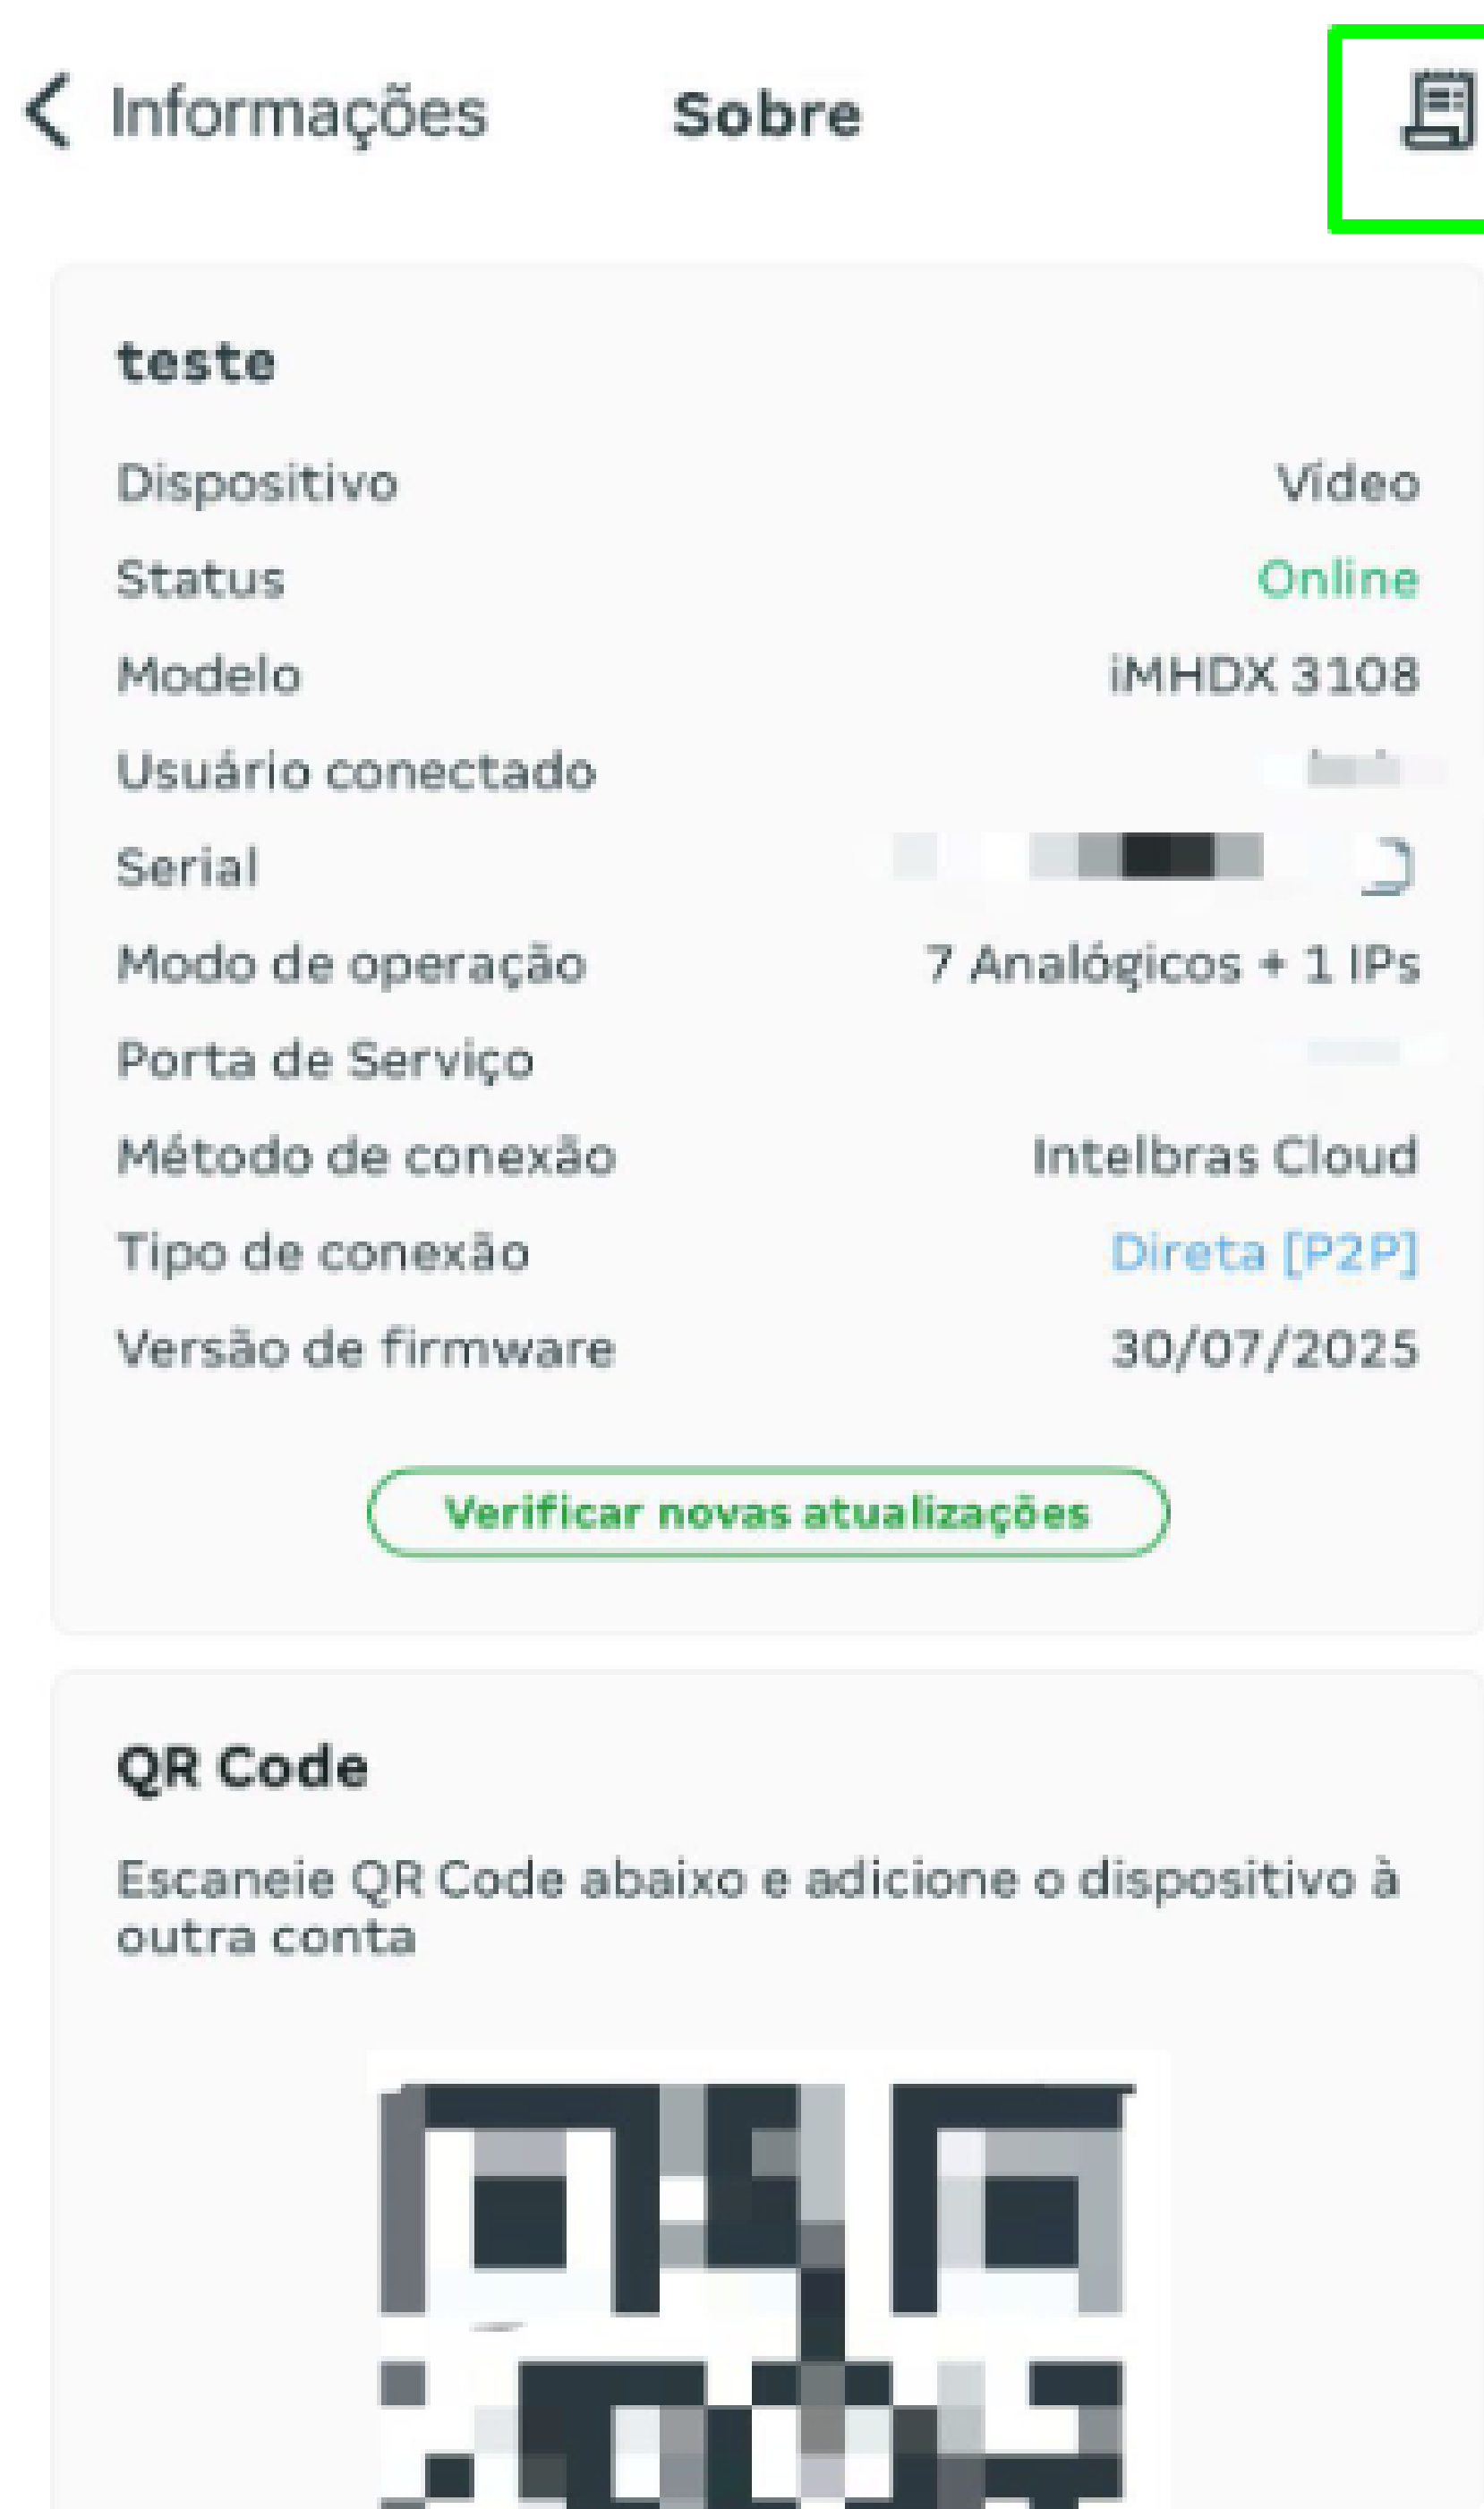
< Informações Sobre

teste

| | |
|---|---|
| Dispositivo | Vídeo |
| Status | Online |
| Modelo | iMHDX 3108 |
| Usuário conectado | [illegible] |
| Serial | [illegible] |
| Modo de operação | 7 Analógicos + 1 IPs |
| Porta de Serviço | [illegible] |
| Método de conexão | Intelbras Cloud |
| Tipo de conexão | Direta [P2P] |
| Versão de firmware | 30/07/2025 |

Verificar novas atualizações

QR Code

Escaneie QR Code abaixo e adicione o dispositivo à outra conta